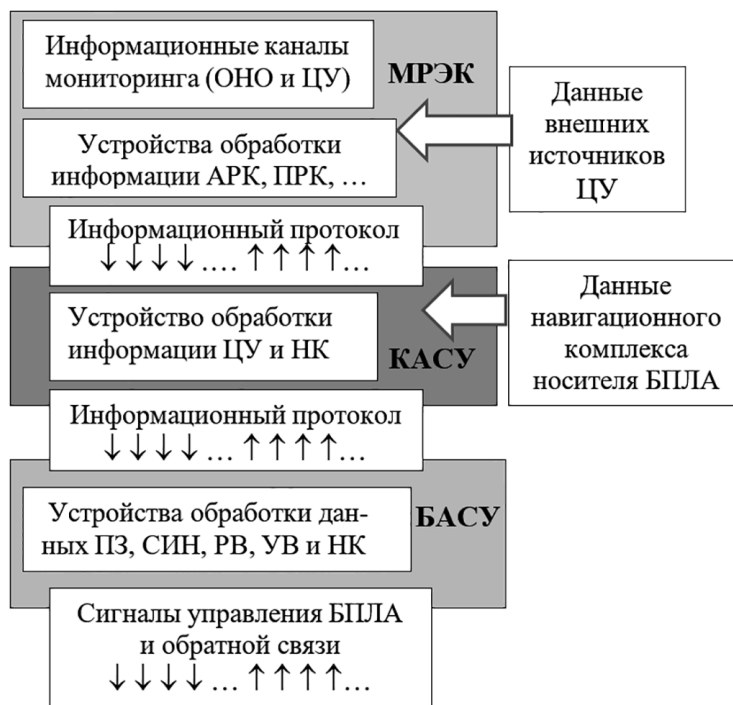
Информационные каналы мониторинга (ОНО и ЦУ)

МРЭК

Данные внешних источников ЦУ

Устройства обработки информации АРК, ПРК, …

Информационный протокол
↓↓↓↓…. ↑↑↑↑…

Данные навигационного комплекса носителя БПЛА

Устройство обработки информации ЦУ и НК

КАСУ

Информационный протокол
↓↓↓↓ … ↑↑↑↑…

Устройства обработки данных ПЗ, СИН, РВ, УВ и НК

БАСУ

Сигналы управления БПЛА и обратной связи
↓↓↓↓… ↑↑↑↑…